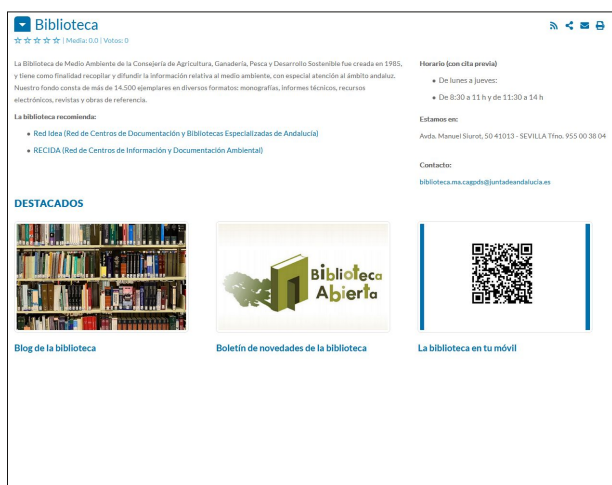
Biblioteca

☆☆☆☆☆ | Media: 0,0 | Votos: 0

La Biblioteca de Medio Ambiente de la Consejería de Agricultura, Ganadería, Pesca y Desarrollo Sostenible fue creada en 1985, y tiene como finalidad recopilar y difundir la información relativa al medio ambiente, con especial atención al ámbito andaluz. Nuestro fondo consta de más de 14.500 ejemplares en diversos formatos: monografías, informes técnicos, recursos electrónicos, revistas y obras de referencia.

La biblioteca recomienda:

- Red Idea (Red de Centros de Documentación y Bibliotecas Especializadas de Andalucía)
- RECIDA (Red de Centros de Información y Documentación Ambiental)

Horario (con cita previa)

- De lunes a jueves:
- De 8:30 a 11 h y de 11:30 a 14 h

Estamos en:

Avda. Manuel Siurot, 50 41013 - SEVILLA Tfno. 955 00 38 04

Contacto:

biblioteca.ms.cagpds@juntadeandalucia.es

DESTACADOS

Biblioteca Abierta

Blog de la biblioteca

Boletín de novedades de la biblioteca

La biblioteca en tu móvil